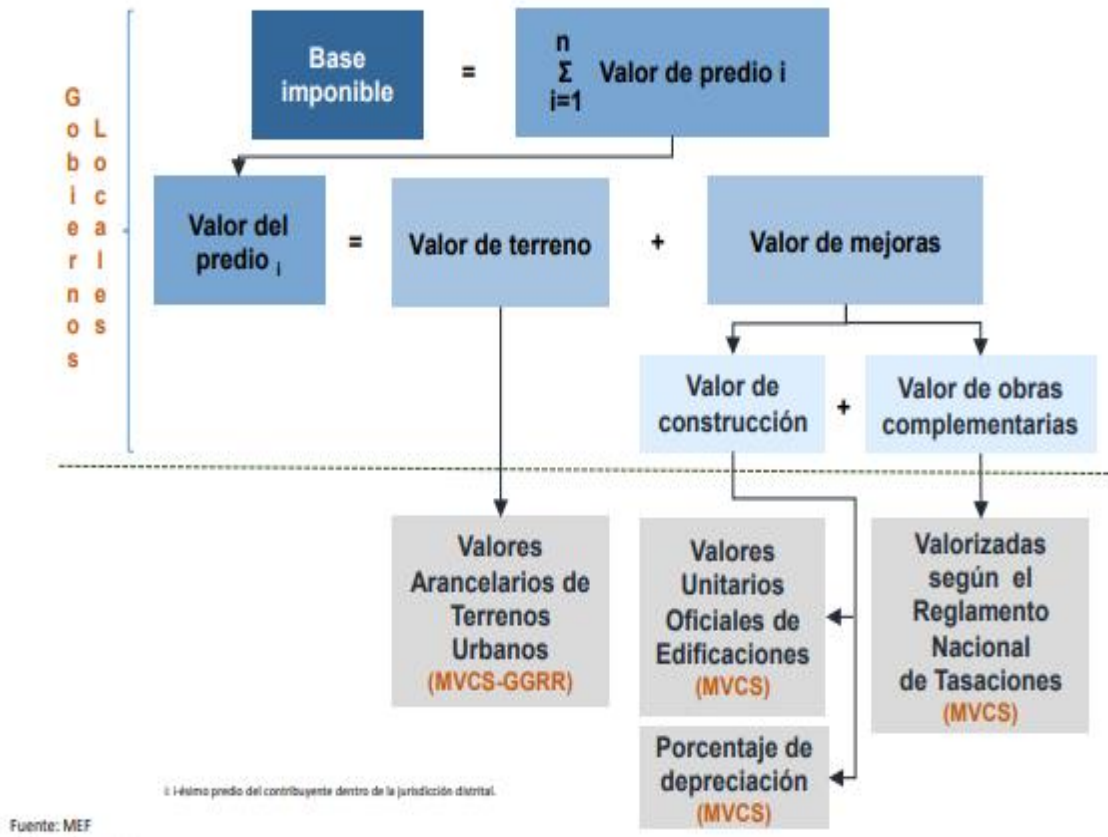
Gobiernos Locales

Base imponible = $\sum_{i=1}^{n}$ Valor de predio i

Valor del predio $_i$ = Valor de terreno + Valor de mejoras

Valor de construcción + Valor de obras complementarias

Valores Arancelarios de Terrenos Urbanos (MVCS-GGRR)

Valores Unitarios Oficiales de Edificaciones (MVCS)

Porcentaje de depreciación (MVCS)

Valorizadas según el Reglamento Nacional de Tasaciones (MVCS)

i: i-ésimo predio del contribuyente dentro de la jurisdicción distrital.

Fuente: MEF